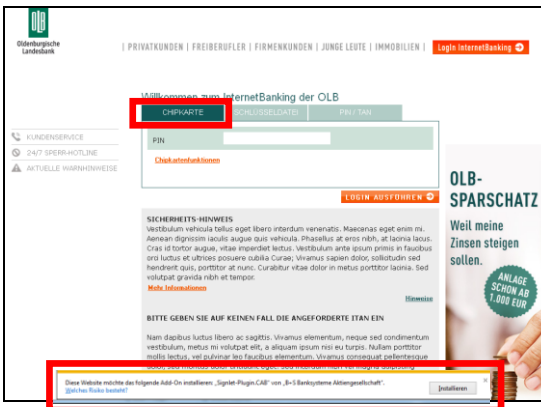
OLB
Oldenburgische Landesbank

| PRIVATKUNDEN | FREIBERUFLER | FIRMENKUNDEN | JUNGE LEUTE | IMMOBILIEN | Login InternetBanking

Willkommen zum InternetBanking der OLB

CHIPKARTE | SCHLÜSSELDATEI | PIN / TAN

PIN

Chipkartenfunktionen

LOGIN AUSFÜHREN

KUNDENSERVICE
24/7 SPERR-HOTLINE
AKTUELLE WARNHINWEISE

SICHERHEITS-HINWEIS
Vestibulum vehicula tellus eget libero interdum venenatis. Maecenas eget enim mi. Aenean dignissim iaculis augue quis vehicula. Phasellus at eros nibh, at lacinia lacus. Cras id tortor augue, vitae imperdiet lectus. Vestibulum ante ipsum primis in faucibus orci luctus et ultrices posuere cubilia Curae; Vivamus sapien dolor, sollicitudin sed hendrerit quis, porttitor at nunc. Curabitur vitae dolor in metus porttitor lacinia. Sed volutpat gravida nibh et tempor.
Mehr Informationen

Hinweise

BITTE GEBEN SIE AUF KEINEN FALL DIE ANGEFORDERTE ITAN EIN

Nam dapibus luctus libero ac sagittis. Vivamus elementum, neque sed condimentum vestibulum, metus mi volutpat elit, a aliquam ipsum nisi eu turpis. Nullam porttitor mollis lectus, vel pulvinar leo faucibus elementum. Vivamus consequat pellentesque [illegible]

OLB-SPARSCHATZ
Weil meine Zinsen steigen sollen.
ANLAGE SCHON AB 1.000 EUR

Diese Website möchte das folgende Add-On installieren: „Signlet-Plugin.CAB" von „B+S Banksysteme Aktiengesellschaft".
Welches Risiko besteht?
Installieren